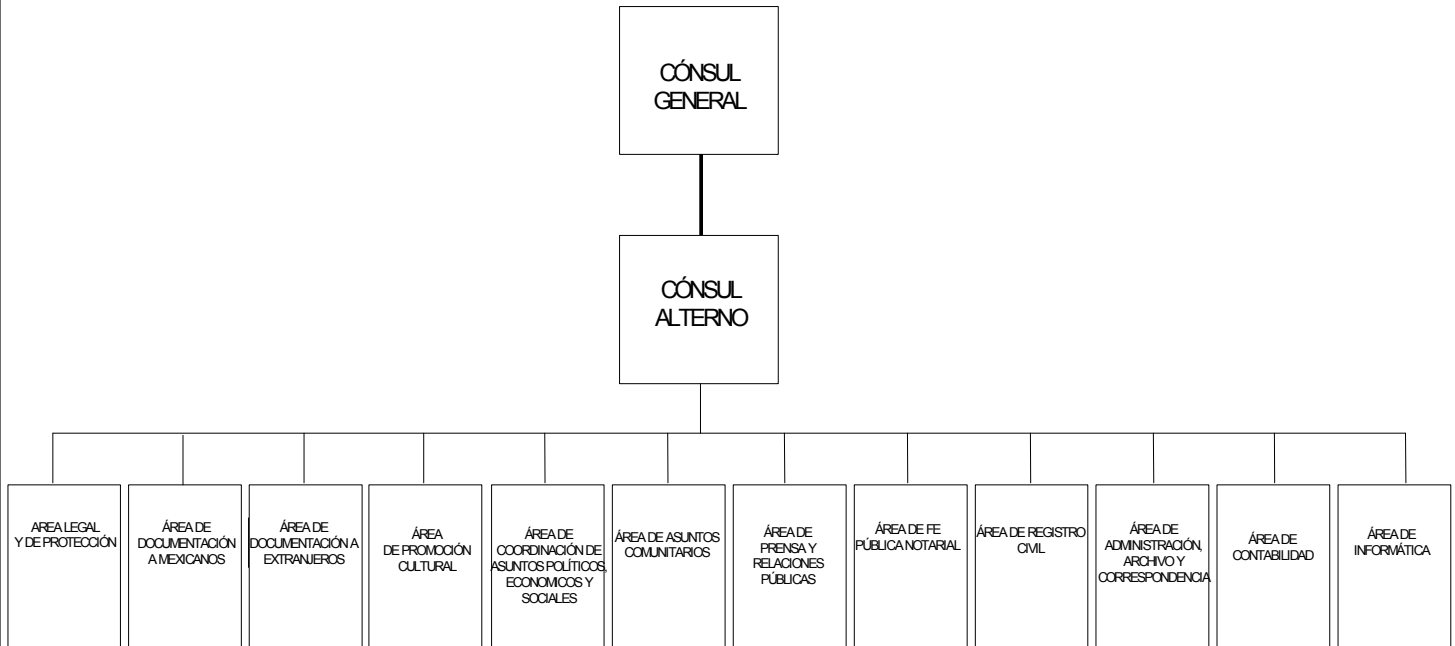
CÓNSUL GENERAL

CÓNSUL ALTERNO

AREA LEGAL Y DE PROTECCIÓN

ÁREA DE DOCUMENTACIÓN A MEXICANOS

ÁREA DE DOCUMENTACIÓN A EXTRANJEROS

ÁREA DE PROMOCIÓN CULTURAL

ÁREA DE COORDINACIÓN DE ASUNTOS POLÍTICOS, ECONOMICOS Y SOCIALES

ÁREA DE ASUNTOS COMUNITARIOS

ÁREA DE PRENSA Y RELACIONES PÚBLICAS

ÁREA DE FE PÚBLICA NOTARIAL

ÁREA DE REGISTRO CIVIL

ÁREA DE ADMINISTRACIÓN, ARCHIVO Y CORRESPONDENCIA

ÁREA DE CONTABILIDAD

ÁREA DE INFORMÁTICA